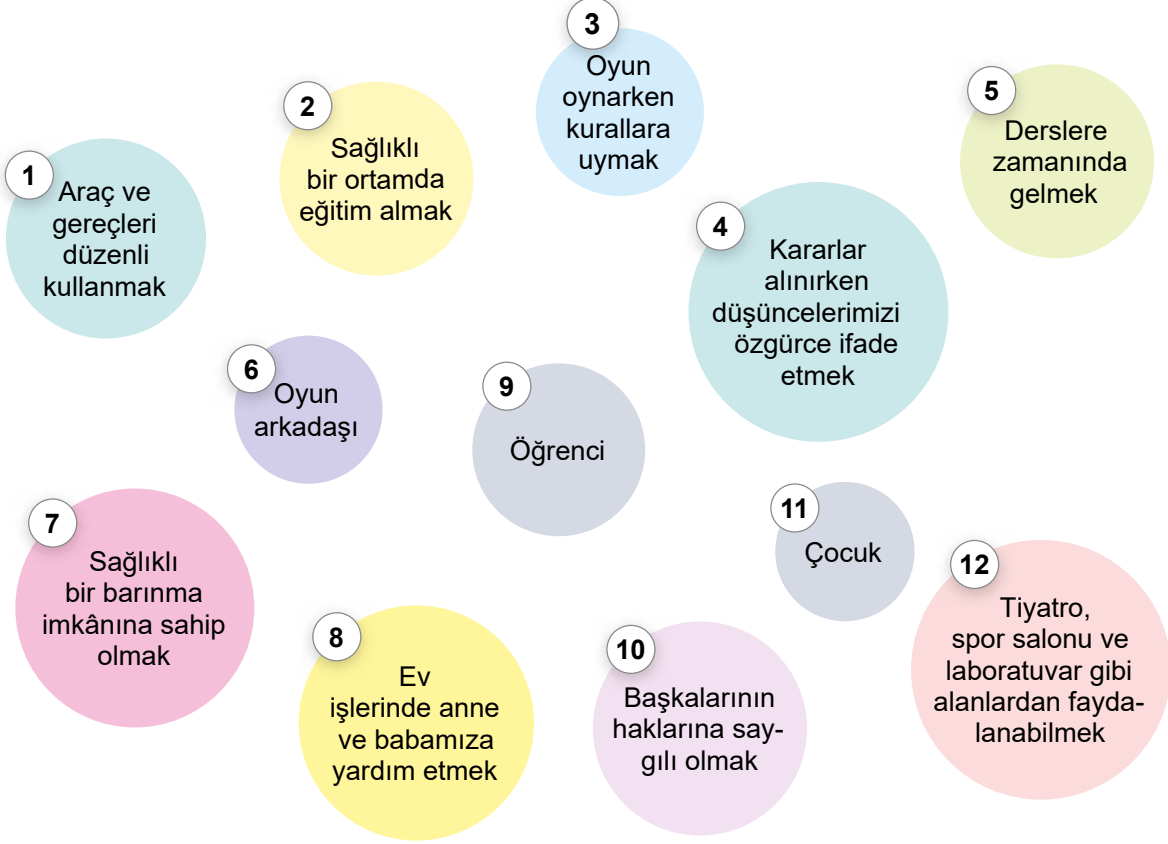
3
Oyun oynarken kurallara uymak

2
Sağlıklı bir ortamda eğitim almak

5
Derslere zamanında gelmek

1
Araç ve gereçleri düzenli kullanmak

4
Kararlar alınırken düşüncelerimizi özgürce ifade etmek

6
Oyun arkadaşı

9
Öğrenci

11
Çocuk

7
Sağlıklı bir barınma imkânına sahip olmak

12
Tiyatro, spor salonu ve laboratuvar gibi alanlardan faydalanabilmek

8
Ev işlerinde anne ve babamıza yardım etmek

10
Başkalarının haklarına saygılı olmak